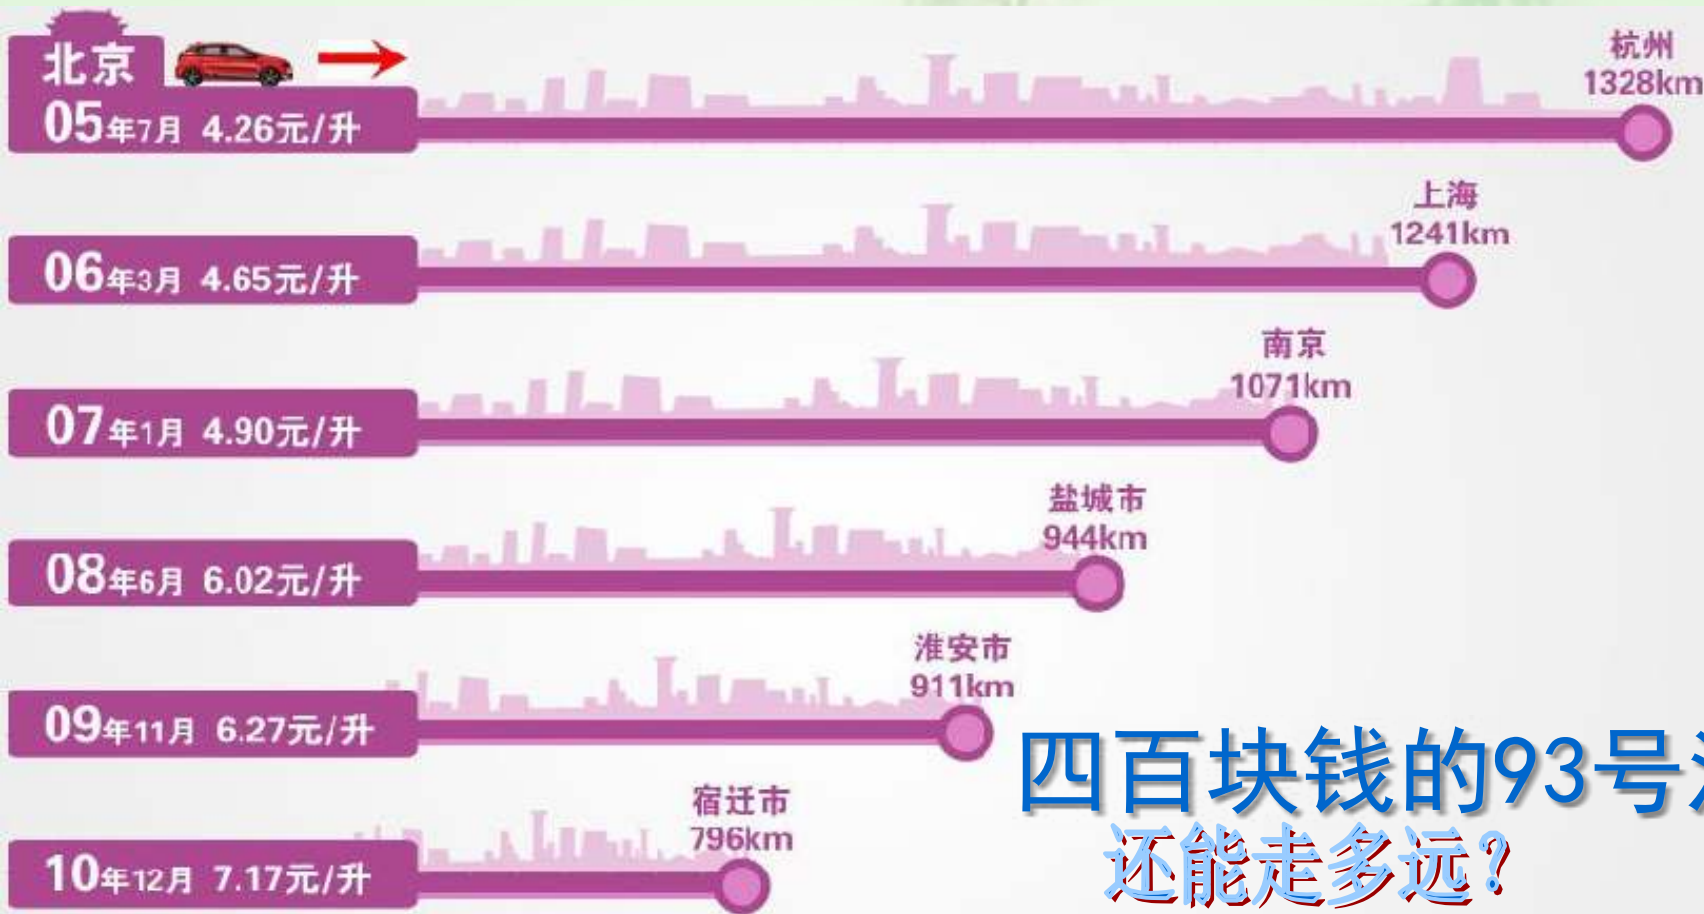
北京

05年7月 4.26元/升

杭州
1328km

06年3月 4.65元/升

上海
1241km

07年1月 4.90元/升

南京
1071km

08年6月 6.02元/升

盐城市
944km

09年11月 6.27元/升

淮安市
911km

10年12月 7.17元/升

宿迁市
796km

四百块钱的93号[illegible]
还能走多远？